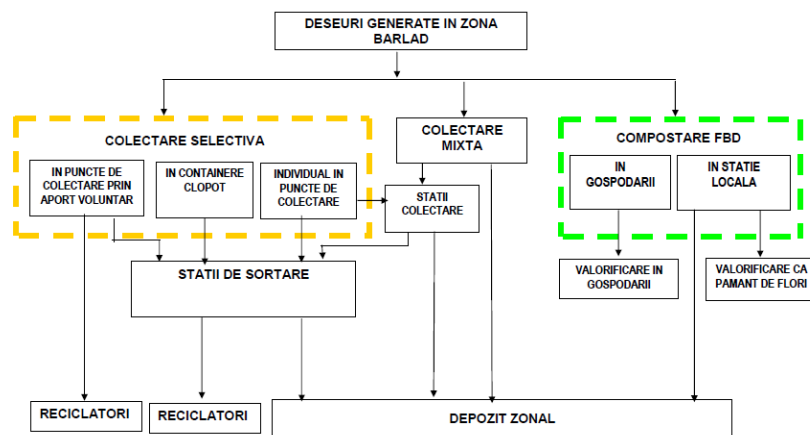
DESEURI GENERATE IN ZONA BARLAD

COLECTARE SELECTIVA

IN PUNCTE DE COLECTARE PRIN APORT VOLUNTAR

IN CONTAINERE CLOPOT

INDIVIDUAL IN PUNCTE DE COLECTARE

COLECTARE MIXTA

STATII COLECTARE

COMPOSTARE FBD

IN GOSPODARII

IN STATIE LOCALA

VALORIFICARE IN GOSPODARII

VALORIFICARE CA PAMANT DE FLORI

STATII DE SORTARE

RECICLATORI

RECICLATORI

DEPOZIT ZONAL